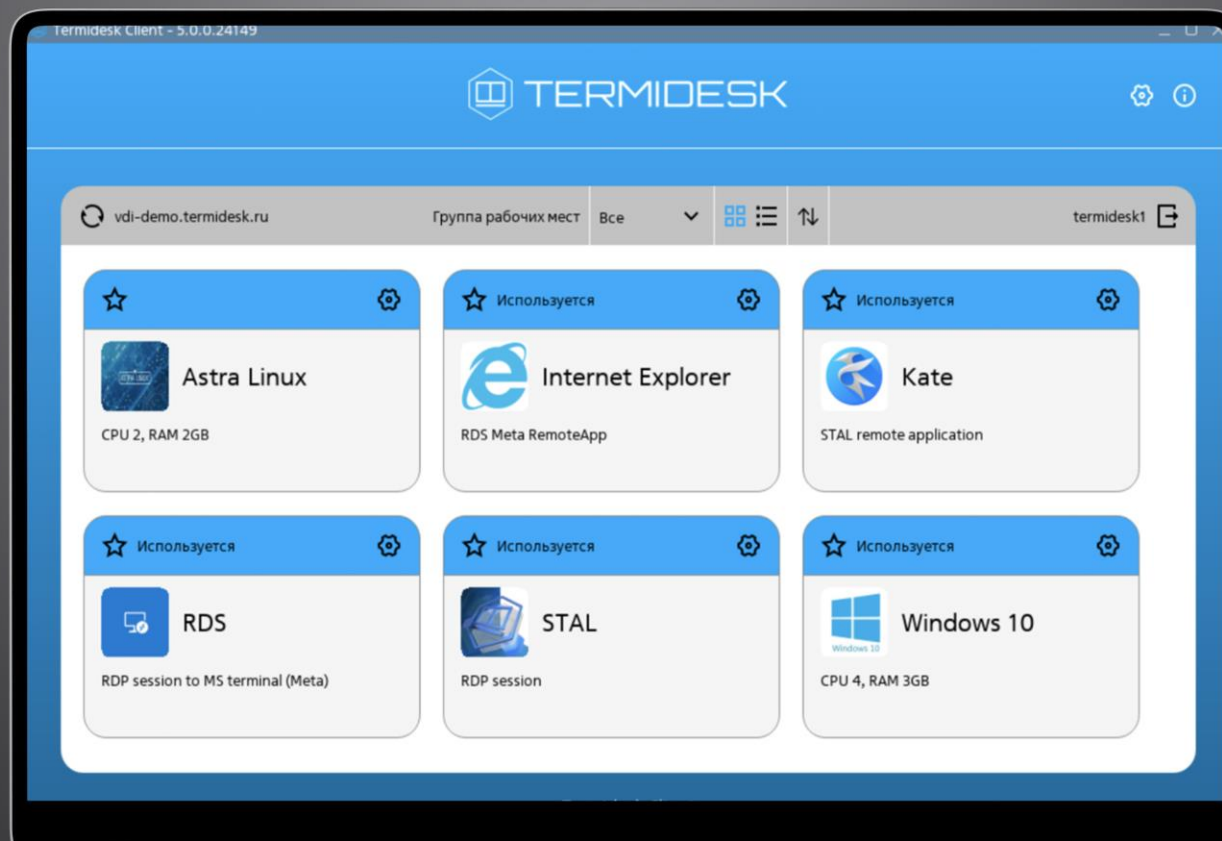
Termidesk Client - 5.0.0.24149

TERMIDESK

vdi-demo.termidesk.ru

Группа рабочих мест

Все

termidesk1

Astra Linux

CPU 2, RAM 2GB

Используется

Internet Explorer

RDS Meta RemoteApp

Используется

Kate

STAL remote application

Используется

RDS

RDP session to MS terminal (Meta)

Используется

STAL

RDP session

Используется

Windows 10

Windows 10

CPU 4, RAM 3GB